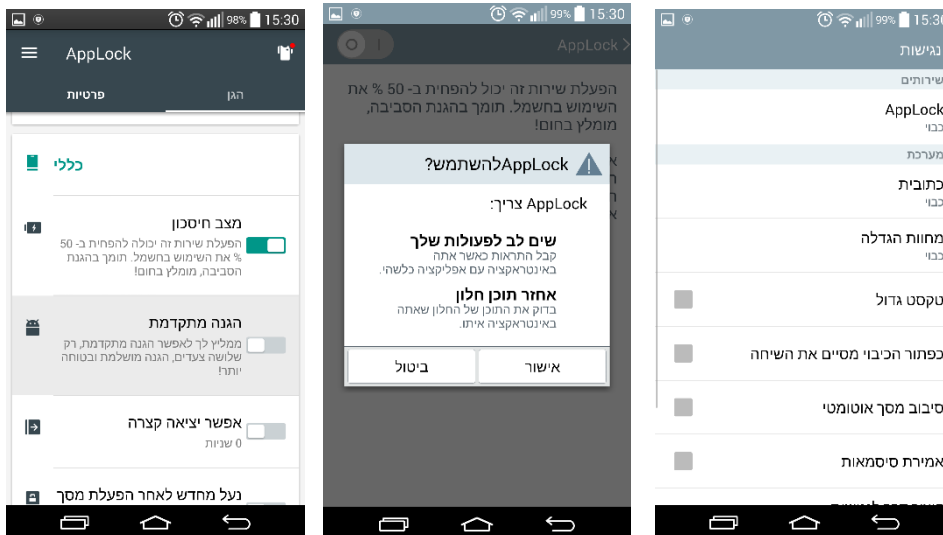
98% 15:30

AppLock

פרטיות
הגן

כללי

מצב חיסכון
הפעלת שירות זה יכולה להפחית ב- 50 % את השימוש בחשמל. תומך בהגנת הסביבה, מומלץ בחום!

הגנה מתקדמת
ממליץ לך לאפשר הגנה מתקדמת, רק שלושה צעדים, הגנה מושלמת ובטוחה יותר!

אפשר יציאה קצרה
0 שניות

נעל מחדש לאחר הפעלת מסך

99% 15:30

AppLock

הפעלת שירות זה יכול להפחית ב- 50 % את השימוש בחשמל. תומך בהגנת הסביבה, מומלץ בחום!

AppLockלהשתמש?

AppLock צריך:

שים לב לפעולות שלך
קבל התראות כאשר אתה באינטראקציה עם אפליקציה כלשהי.

אחזר תוכן חלון
בדוק את התוכן של החלון שאתה באינטראקציה איתו.

ביטול
אישור

99% 15:30

נגישות

שירותים

AppLock
כבוי

מערכת

כתובית
כבוי

מחוות הגדלה
כבוי

טקסט גדול

כפתור הכיבוי מסיים את השיחה

סיבוב מסך אוטומטי

אמירת סיסמאות